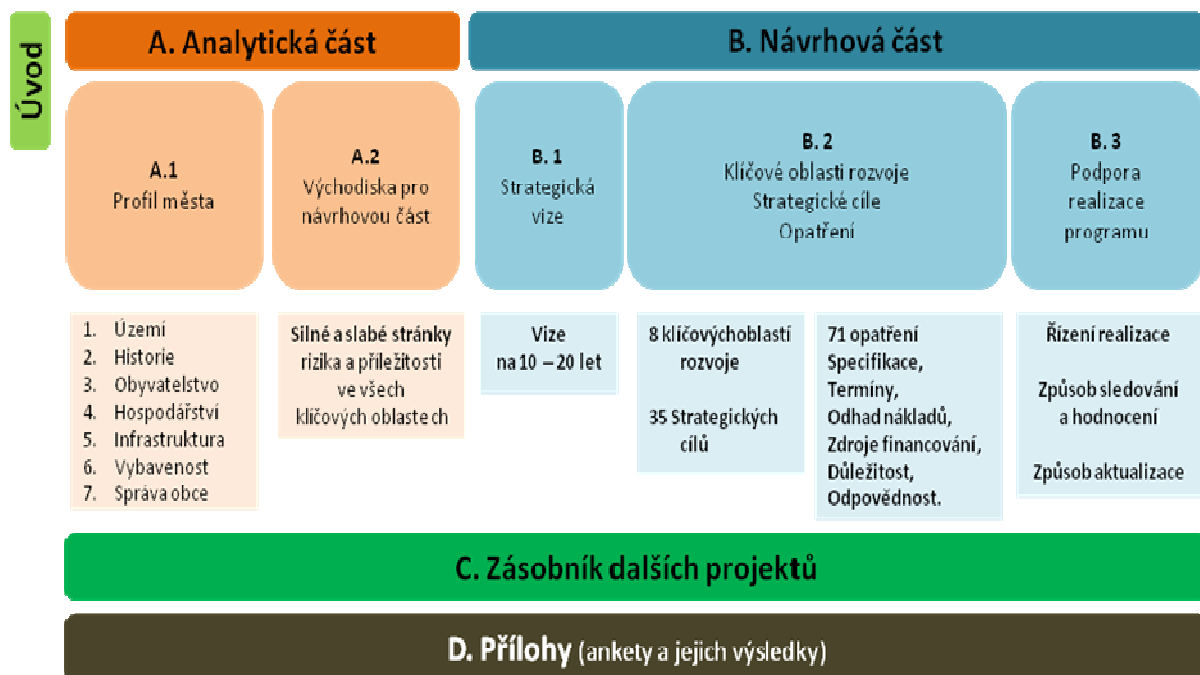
Úvod

A. Analytická část

B. Návrhová část

A.1
Profil města

A.2
Východiska pro návrhovou část

B. 1
Strategická vize

B. 2
Klíčové oblasti rozvoje
Strategické cíle
Opatření

B. 3
Podpora realizace programu

1. Území
2. Historie
3. Obyvatelstvo
4. Hospodářství
5. Infrastruktura
6. Vybavenost
7. Správa obce

Silné a slabé stránky rizika a příležitosti ve všech klíčových oblastech

Vize
na 10 – 20 let

8 klíčovýchoblastí rozvoje

35 Strategických cílů

71 opatření
Specifikace,
Termíny,
Odhad nákladů,
Zdroje financování,
Důležitost,
Odpovědnost.

Řízení realizace

Způsob sledování a hodnocení

Způsob aktualizace

C. Zásobník dalších projektů

D. Přílohy (ankety a jejich výsledky)